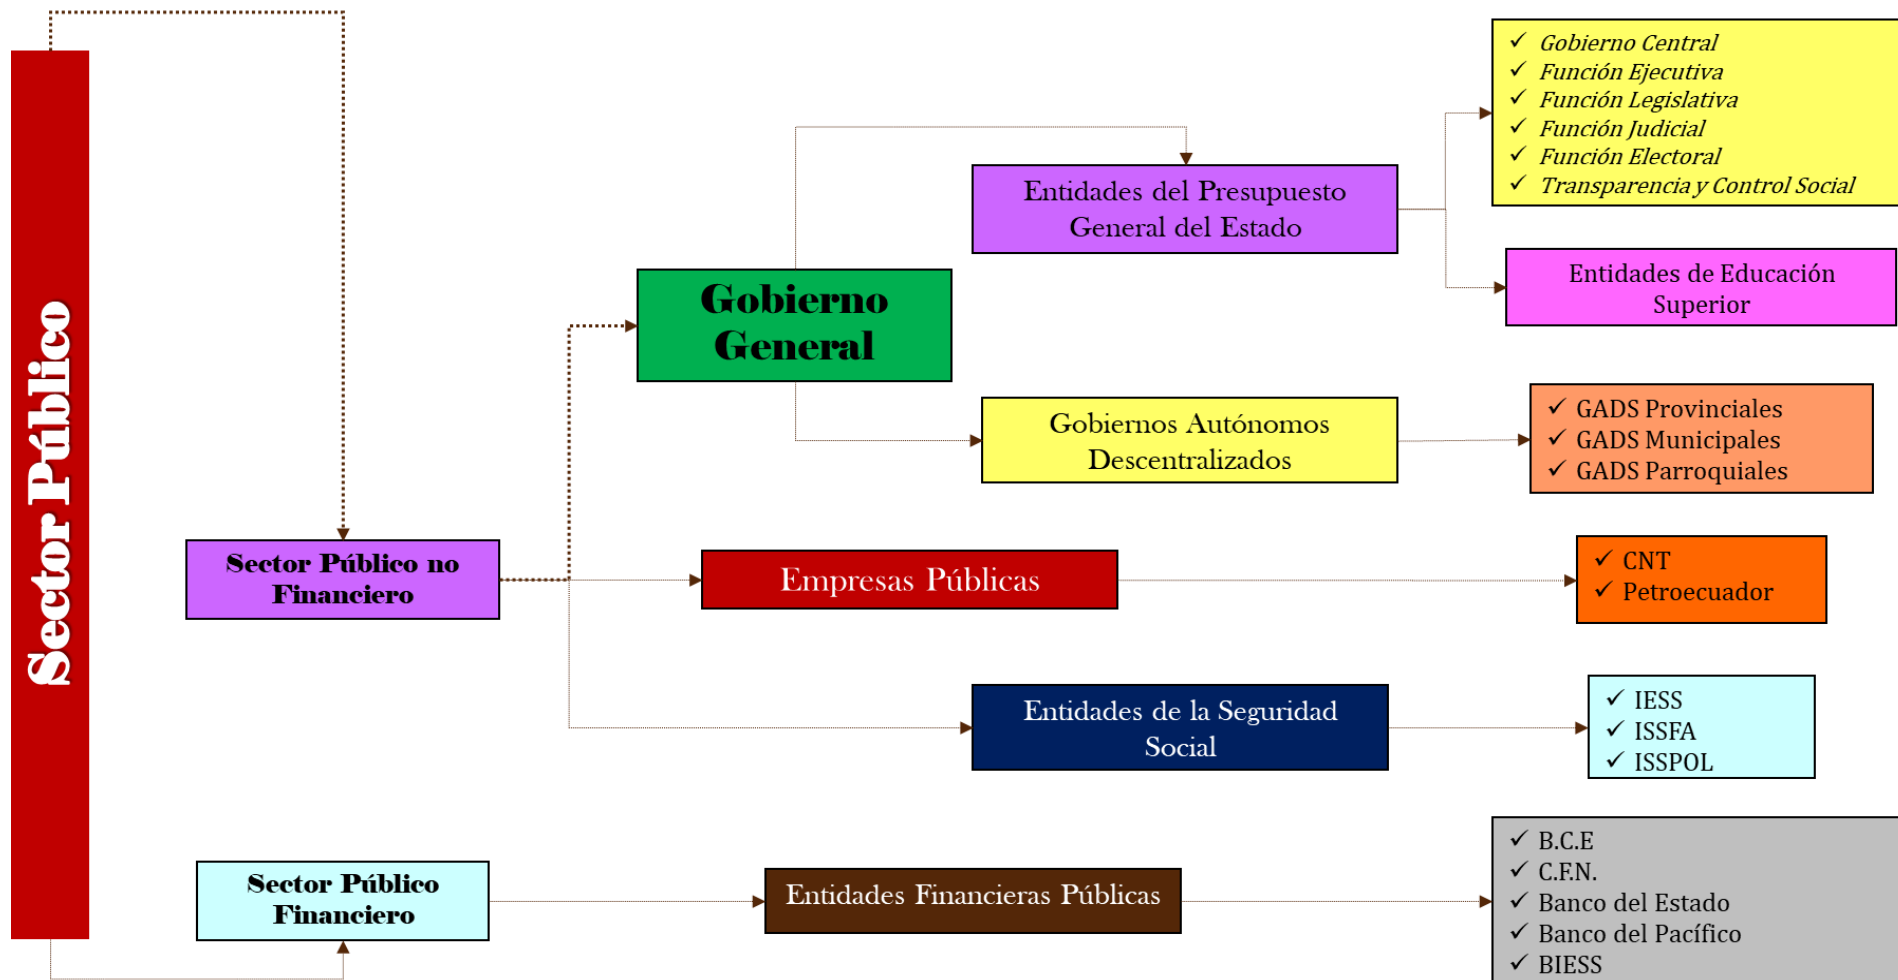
Sector Público

Sector Público no Financiero

Gobierno General

Entidades del Presupuesto General del Estado

✓ Gobierno Central
✓ Función Ejecutiva
✓ Función Legislativa
✓ Función Judicial
✓ Función Electoral
✓ Transparencia y Control Social

Entidades de Educación Superior

Gobiernos Autónomos Descentralizados

✓ GADS Provinciales
✓ GADS Municipales
✓ GADS Parroquiales

Empresas Públicas

✓ CNT
✓ Petroecuador

Entidades de la Seguridad Social

✓ IESS
✓ ISSFA
✓ ISSPOL

Sector Público Financiero

Entidades Financieras Públicas

✓ B.C.E
✓ C.F.N.
✓ Banco del Estado
✓ Banco del Pacífico
✓ BIESS